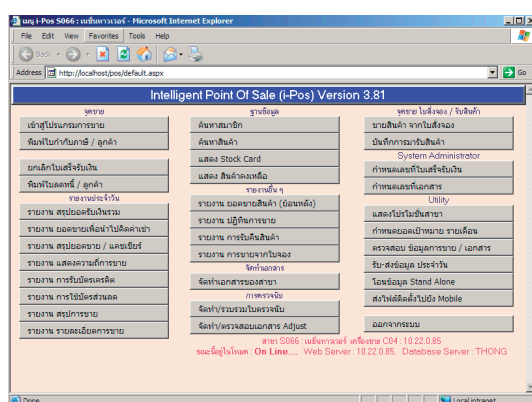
เมนู i-Pos S066 : เมจิกทาวเวอร์ - Microsoft Internet Explorer

File Edit View Favorites Tools Help

Back

Address http://localhost/pos/default.aspx

Go

Intelligent Point Of Sale (i-Pos) Version 3.81

จุดขาย

เข้าสู่โปรแกรมการขาย

พิมพ์ใบกำกับภาษี / ลูกค้า

ยกเลิกใบเสร็จรับเงิน

พิมพ์ใบลดหนี้ / ลูกค้า

รายงานประจำวัน

รายงาน สรุปยอดรับเงินรวม

รายงาน ยอดขายเพื่อนำไปคิดค่าเช่า

รายงาน สรุปยอดขาย / แคชเชียร์

รายงาน แสดงความถี่การขาย

รายงาน การรับบัตรเครดิต

รายงาน การใช้บัตรส่วนลด

รายงาน สรุปการขาย

รายงาน รายละเอียดการขาย

ฐานข้อมูล

ค้นหาสมาชิก

ค้นหาสินค้า

แสดง Stock Card

แสดง สินค้าคงเหลือ

รายงานอื่น ๆ

รายงาน ยอดขายสินค้า (ย้อนหลัง)

รายงาน ปฏิทินการขาย

รายงาน การรับคืนสินค้า

รายงาน การขายจากใบจอง

จัดทำเอกสาร

จัดทำเอกสารของสาขา

การตรวจรับ

จัดทำ/รวบรวมใบตรวจรับ

จัดทำ/ตรวจสอบเอกสาร Adjust

จุดขาย ใบสั่งจอง / รับสินค้า

ขายสินค้า จากใบสั่งจอง

บันทึกการรับสินค้า

System Administrator

กำหนดเลขที่ใบเสร็จรับเงิน

กำหนดเลขที่เอกสาร

Utility

แสดงโปรโมชั่นสาขา

กำหนดยอดเป้าหมาย รายเดือน

ตรวจสอบ ข้อมูลการขาย / เอกสาร

รับ-ส่งข้อมูล ประจำวัน

โอนข้อมูล Stand Alone

ส่งไฟล์ติดตั้งไปยัง Mobile

ออกจากระบบ

สาขา S066 : เมจิกทาวเวอร์ เครื่องขาย C04 : 10.22.0.85

ขณะนี้อยู่ในโหมด : On Line.... Web Server : 10.22.0.85, Database Server : THONG

Done

Local intranet